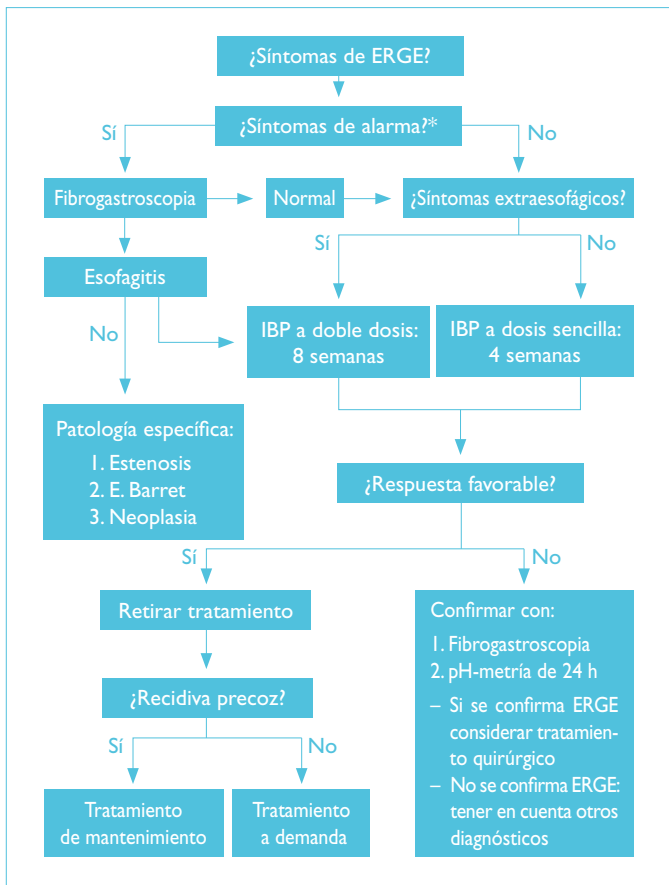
¿Síntomas de ERGE?

¿Síntomas de alarma?*

Sí

No

Fibrogastroscopia

Normal

¿Síntomas extraesofágicos?

Sí

No

Esofagitis

No

IBP a doble dosis: 8 semanas

IBP a dosis sencilla: 4 semanas

Patología específica:
1. Estenosis
2. E. Barret
3. Neoplasia

¿Respuesta favorable?

Sí

No

Retirar tratamiento

Confirmar con:
1. Fibrogastroscopia
2. pH-metría de 24 h
– Si se confirma ERGE considerar tratamiento quirúrgico
– No se confirma ERGE: tener en cuenta otros diagnósticos

¿Recidiva precoz?

Sí

No

Tratamiento de mantenimiento

Tratamiento a demanda